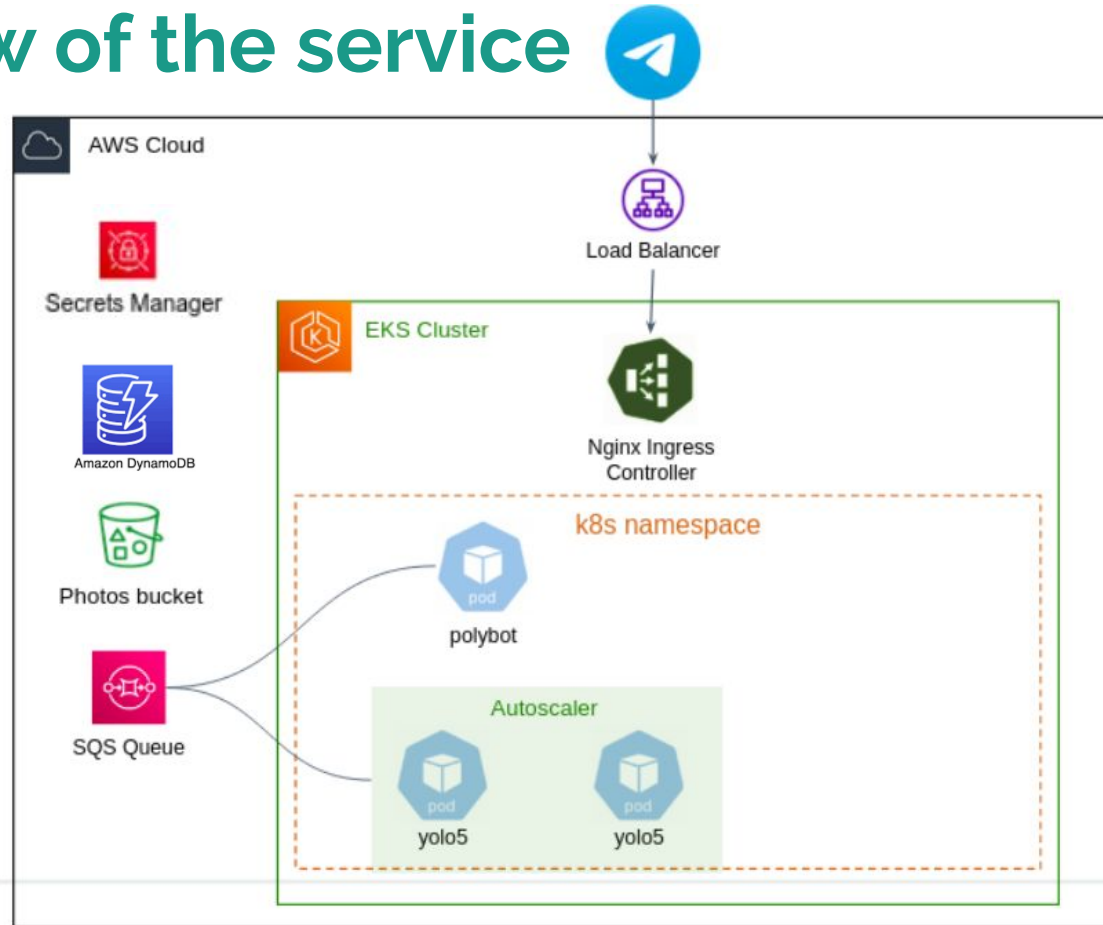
w of the service

AWS Cloud

Load Balancer

Secrets Manager

EKS Cluster

Amazon DynamoDB

Nginx Ingress Controller

k8s namespace

Photos bucket

pod

polybot

SQS Queue

Autoscaler

pod

yolo5

pod

yolo5